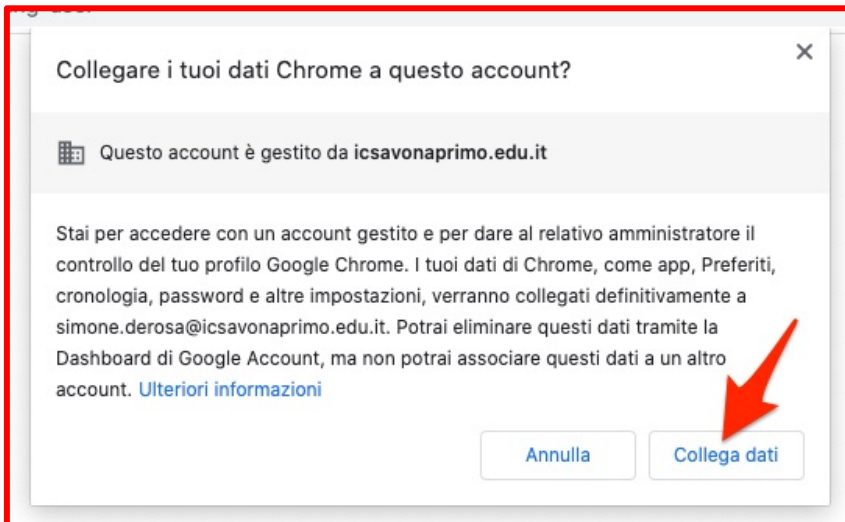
Collegare i tuoi dati Chrome a questo account?

×

Questo account è gestito da **icsavonaprimo.edu.it**

Stai per accedere con un account gestito e per dare al relativo amministratore il controllo del tuo profilo Google Chrome. I tuoi dati di Chrome, come app, Preferiti, cronologia, password e altre impostazioni, verranno collegati definitivamente a simone.derosa@icsavonaprimo.edu.it. Potrai eliminare questi dati tramite la Dashboard di Google Account, ma non potrai associare questi dati a un altro account. Ulteriori informazioni

Annulla

Collega dati